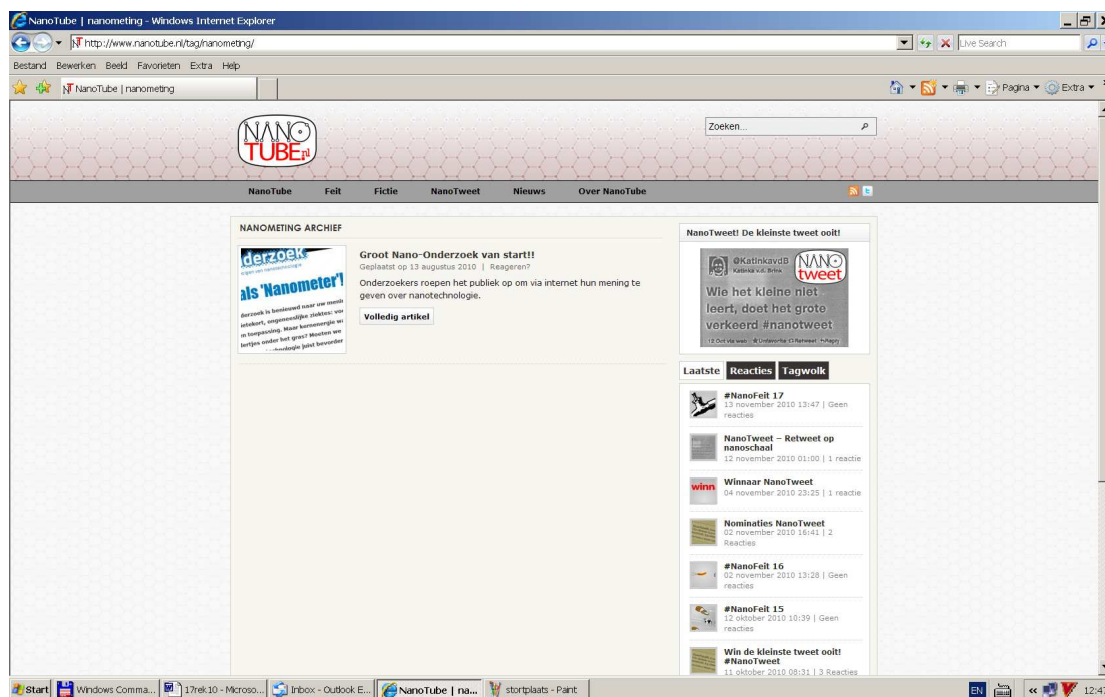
NanoTube | nanometing - Windows Internet Explorer

http://www.nanotube.nl/tag/nanometing/

Live Search

Bestand Bewerken Beeld Favorieten Extra Help

NanoTube | nanometing

Pagina ▾ Extra ▾

NANO TUBE.nl

Zoeken...

NanoTube Feit Fictie NanoTweet Nieuws Over NanoTube

NANOMETING ARCHIEF

derzoek
als 'Nanometer'!
derzoek is benieuwd naar uw meni
tekort, ongeneeslijke ziektes: vo
m toepassing. Maar kernenergie w
lertjes onder het gras? Moeten we
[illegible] chnologie juist bevorder

Groot Nano-Onderzoek van start!!
Geplaatst op 13 augustus 2010 | Reageren?

Onderzoekers roepen het publiek op om via internet hun mening te geven over nanotechnologie.

Volledig artikel

NanoTweet! De kleinste tweet ooit!

@KatinkavdB
Katinka v.d. Brink
NANO tweet
Wie het kleine niet leert, doet het grote verkeerd #nanotweet
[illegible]

Laatste Reacties Tagwolk

#NanoFeit 17
13 november 2010 13:47 | Geen reacties

NanoTweet – Retweet op nanoschaal
12 november 2010 01:00 | 1 reactie

Winnaar NanoTweet
04 november 2010 23:25 | 1 reactie

Nominaties NanoTweet
02 november 2010 16:41 | 2 Reacties

#NanoFeit 16
02 november 2010 13:28 | Geen reacties

#NanoFeit 15
12 oktober 2010 10:39 | Geen reacties

Win de kleinste tweet ooit! #NanoTweet
11 oktober 2010 08:31 | 3 Reacties

Start Windows Comma... 17rek10 - Microso... Inbox - Outlook E... NanoTube | na... stortplaats - Paint EN 12:47